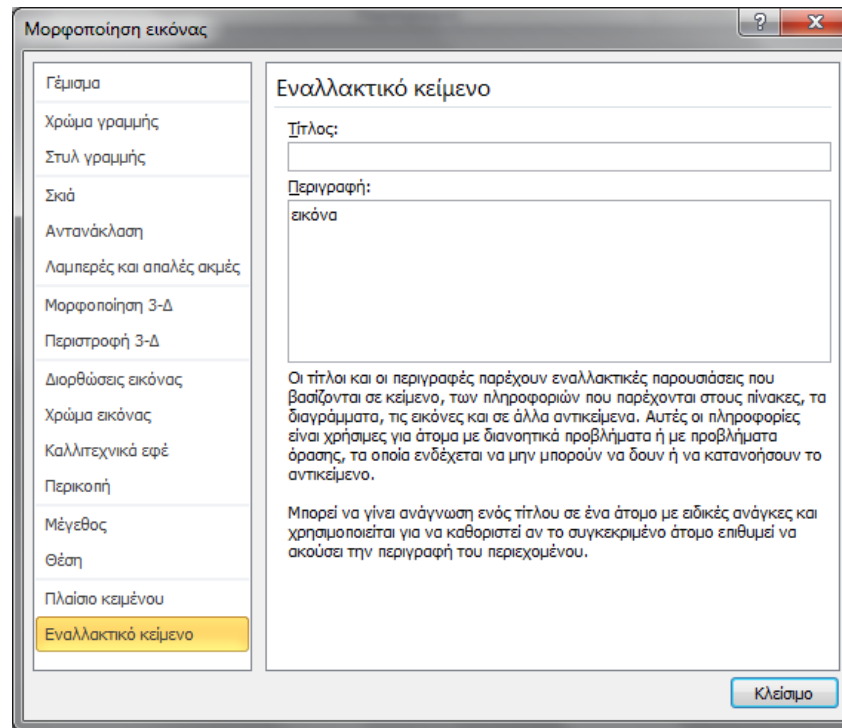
Μορφοποίηση εικόνας

?

X

Γέμισμα
Χρώμα γραμμής
Στυλ γραμμής
Σκιά
Αντανάκλαση
Λαμπερές και απαλές ακμές
Μορφοποίηση 3-Δ
Περιστροφή 3-Δ
Διορθώσεις εικόνας
Χρώμα εικόνας
Καλλιτεχνικά εφέ
Περικοπή
Μέγεθος
Θέση
Πλαίσιο κειμένου
Εναλλακτικό κείμενο

Εναλλακτικό κείμενο

Τίτλος:

Περιγραφή:

εικόνα

Οι τίτλοι και οι περιγραφές παρέχουν εναλλακτικές παρουσιάσεις που βασίζονται σε κείμενο, των πληροφοριών που παρέχονται στους πίνακες, τα διαγράμματα, τις εικόνες και σε άλλα αντικείμενα. Αυτές οι πληροφορίες είναι χρήσιμες για άτομα με διανοητικά προβλήματα ή με προβλήματα όρασης, τα οποία ενδέχεται να μην μπορούν να δουν ή να κατανοήσουν το αντικείμενο.

Μπορεί να γίνει ανάγνωση ενός τίτλου σε ένα άτομο με ειδικές ανάγκες και χρησιμοποιείται για να καθοριστεί αν το συγκεκριμένο άτομο επιθυμεί να ακούσει την περιγραφή του περιεχομένου.

Κλείσιμο